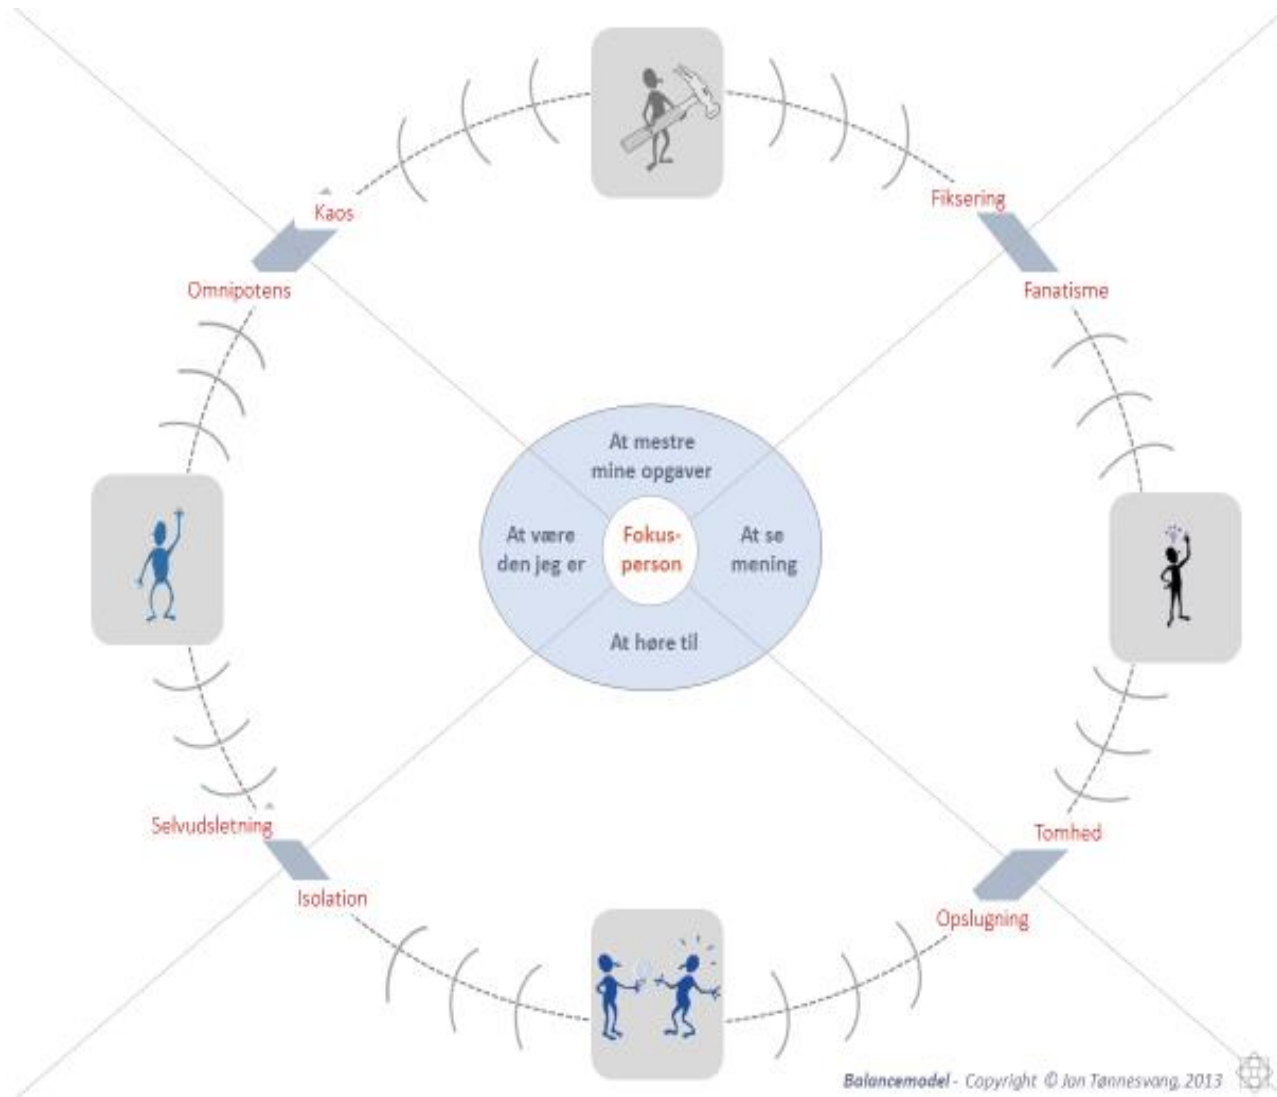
Kaos

Fiksering

Omnipotens

Fanatisme

At mestre mine opgaver

At være den jeg er

Fokus-person

At se mening

At høre til

Selvudsletning

Tomhed

Isolation

Opslugning

Balancemodel - Copyright © Jan Tønnesvang, 2013